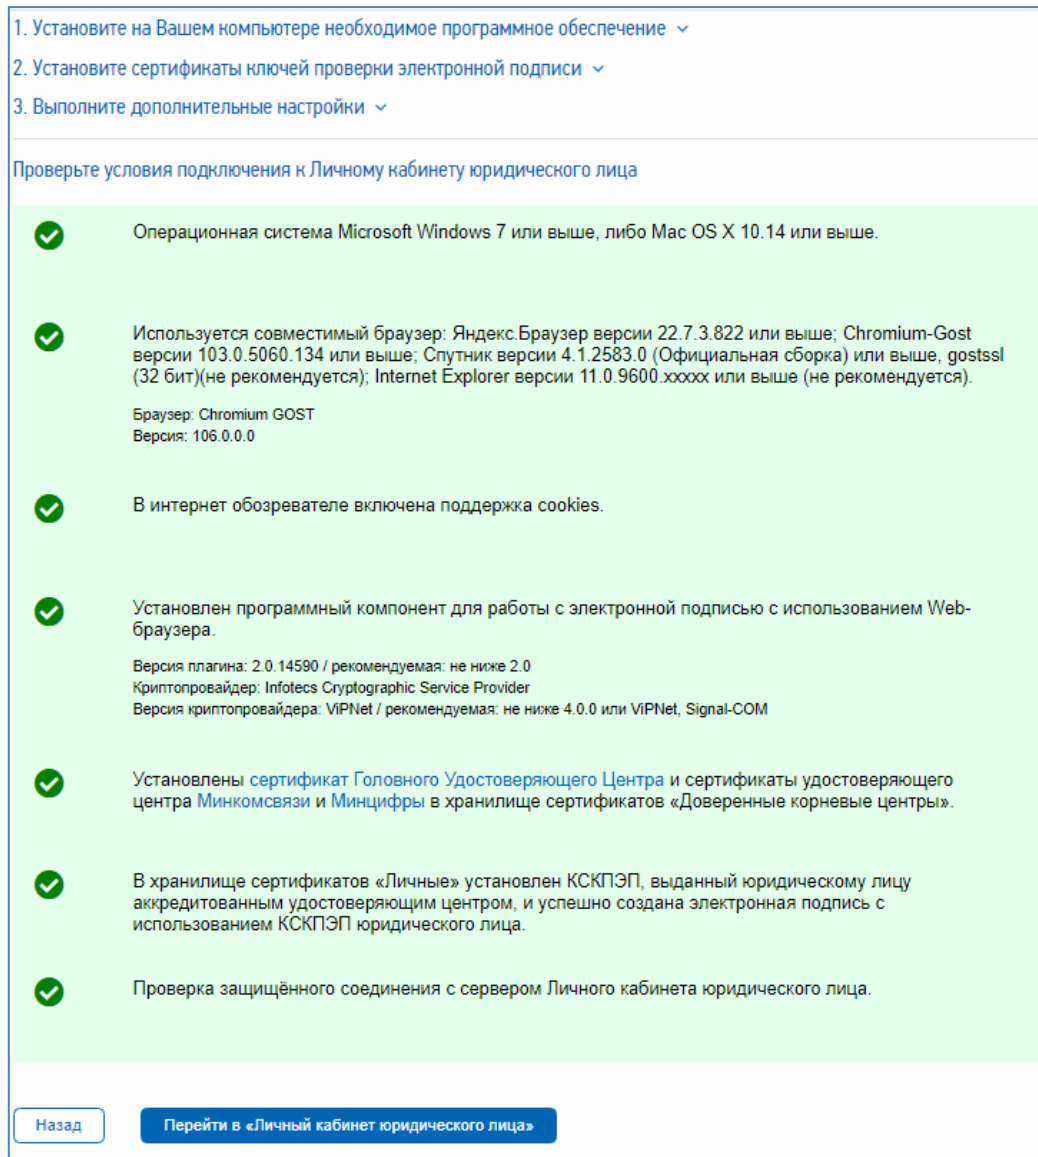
1. Установите на Вашем компьютере необходимое программное обеспечение ⌄

2. Установите сертификаты ключей проверки электронной подписи ⌄

3. Выполните дополнительные настройки ⌄

Проверьте условия подключения к Личному кабинету юридического лица

Операционная система Microsoft Windows 7 или выше, либо Mac OS X 10.14 или выше.

Используется совместимый браузер: Яндекс.Браузер версии 22.7.3.822 или выше; Chromium-Gost версии 103.0.5060.134 или выше; Спутник версии 4.1.2583.0 (Официальная сборка) или выше, gostssl (32 бит)(не рекомендуется); Internet Explorer версии 11.0.9600.xxxxx или выше (не рекомендуется).

Браузер: Chromium GOST
Версия: 106.0.0.0

В интернет обозревателе включена поддержка cookies.

Установлен программный компонент для работы с электронной подписью с использованием Web-браузера.

Версия плагина: 2.0.14590 / рекомендуемая: не ниже 2.0
Криптопровайдер: Infotecs Cryptographic Service Provider
Версия криптопровайдера: ViPNet / рекомендуемая: не ниже 4.0.0 или ViPNet, Signal-COM

Установлены сертификат Головного Удостоверяющего Центра и сертификаты удостоверяющего центра Минкомсвязи и Минцифры в хранилище сертификатов «Доверенные корневые центры».

В хранилище сертификатов «Личные» установлен КСКПЭП, выданный юридическому лицу аккредитованным удостоверяющим центром, и успешно создана электронная подпись с использованием КСКПЭП юридического лица.

Проверка защищённого соединения с сервером Личного кабинета юридического лица.

Назад

Перейти в «Личный кабинет юридического лица»